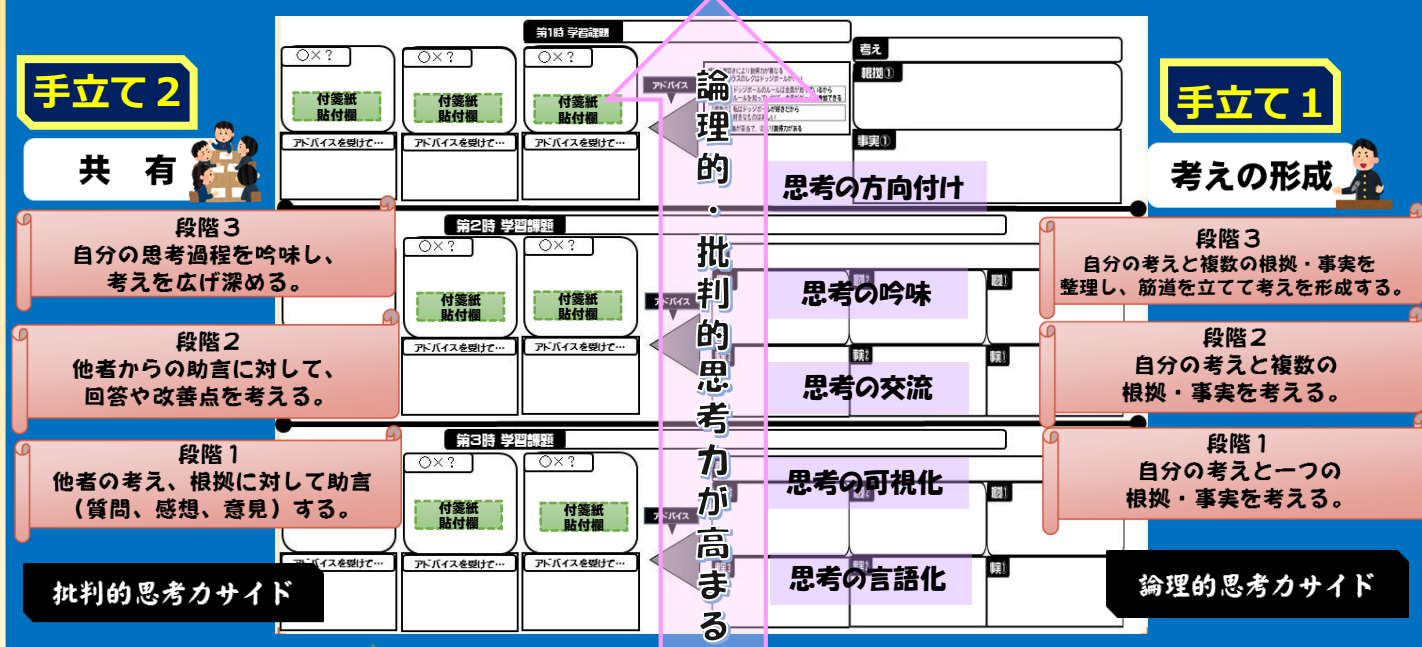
手立て２

共　有

段階３
自分の思考過程を吟味し、
考えを広げ深める。

段階２
他者からの助言に対して、
回答や改善点を考える。

段階１
他者の考え、根拠に対して助言
（質問、感想、意見）する。

批判的思考力サイド

第1時 学習課題

○×？
付箋紙
貼付欄
アドバイスを受けて…

○×？
付箋紙
貼付欄
アドバイスを受けて…

○×？
付箋紙
貼付欄
アドバイスを受けて…

アドバイス

第2時 学習課題

○×？
付箋紙
貼付欄
アドバイスを受けて…

○×？
付箋紙
貼付欄
アドバイスを受けて…

アドバイス

第3時 学習課題

○×？
付箋紙
貼付欄
アドバイスを受けて…

○×？
付箋紙
貼付欄
アドバイスを受けて…

○×？
付箋紙
貼付欄
アドバイスを受けて…

アドバイス

論理的・批判的思考力が高まる

思考の方向付け
思考の吟味
思考の交流
思考の可視化
思考の言語化

考え
根拠①
事実①

手立て１

考えの形成

段階３
自分の考えと複数の根拠・事実を
整理し、筋道を立てて考えを形成する。

段階２
自分の考えと複数の
根拠・事実を考える。

段階１
自分の考えと一つの
根拠・事実を考える。

論理的思考力サイド